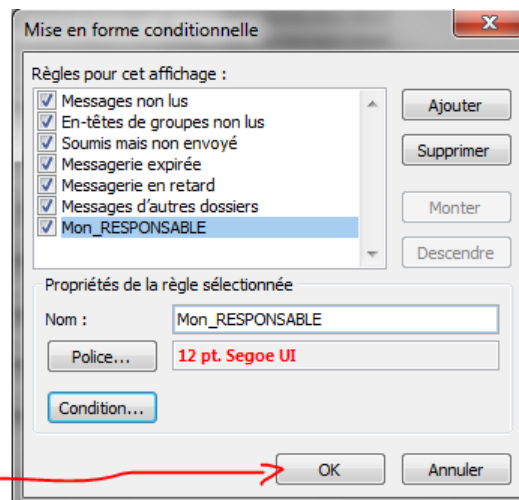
Mise en forme conditionnelle

Règles pour cet affichage :

Messages non lus
En-têtes de groupes non lus
Soumis mais non envoyé
Messagerie expirée
Messagerie en retard
Messages d'autres dossiers
Mon_RESPONSABLE

Ajouter
Supprimer
Monter
Descendre

Propriétés de la règle sélectionnée

Nom : Mon_RESPONSABLE

Police...
12 pt. Segoe UI

Condition...

OK
Annuler